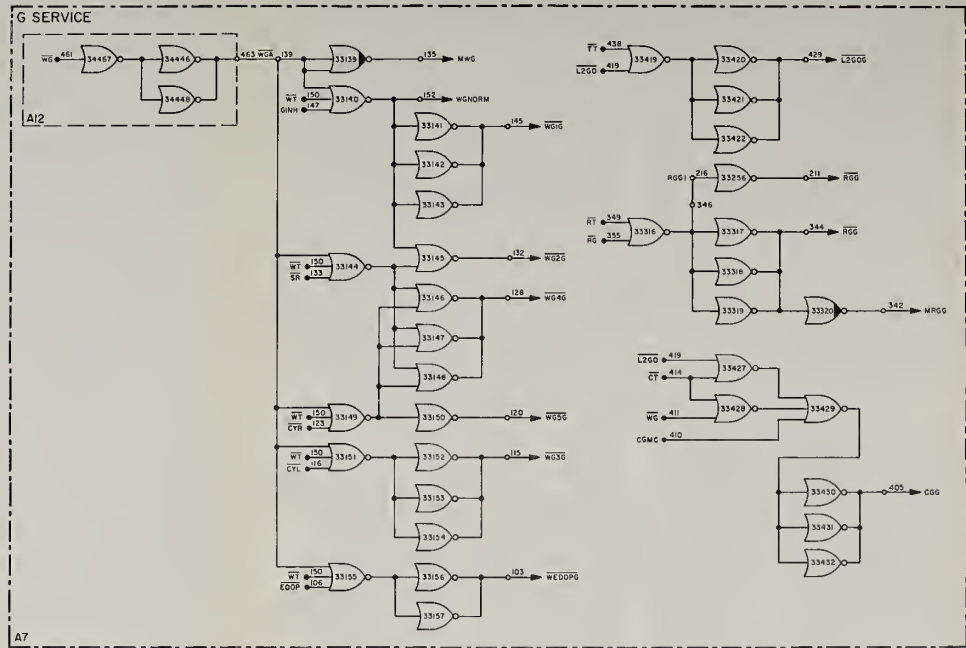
G SERVICE

$\overline{WG}$ 461 34467 34446 34448 463 $\overline{WGA}$

A12

139 33139 135 MWG

$\overline{WT}$ 150 GINH 147 33140 152 WGNORM

33141 145 $\overline{WG1G}$
33142
33143

$\overline{WT}$ 150 $\overline{SR}$ 133 33144

33145 132 $\overline{WG2G}$
33146 128 $\overline{WG4G}$
33147
33148

$\overline{WT}$ 150 $\overline{CYR}$ 123 33149 33150 120 $\overline{WG5G}$

$\overline{WT}$ 150 $\overline{CYL}$ 116 33151 33152 115 $\overline{WG3G}$
33153
33154

$\overline{WT}$ 150 $\overline{EOOP}$ 106 33155 33156 103 $\overline{WEDOPG}$
33157

$\overline{TT}$ 438 $\overline{L2GO}$ 419 33419 33420 429 $\overline{L2GOG}$
33421
33422

RGG1 216 33256 211 $\overline{RGG}$
346

$\overline{RT}$ 349 $\overline{RG}$ 355 33316 33317 344 $\overline{RGG}$
33318
33319 33320 342 MRGG

$\overline{L2GO}$ 419 $\overline{CT}$ 414 33427
$\overline{WG}$ 411 33428 33429
CGMC 410

33430 405 CGG
33431
33432

A7